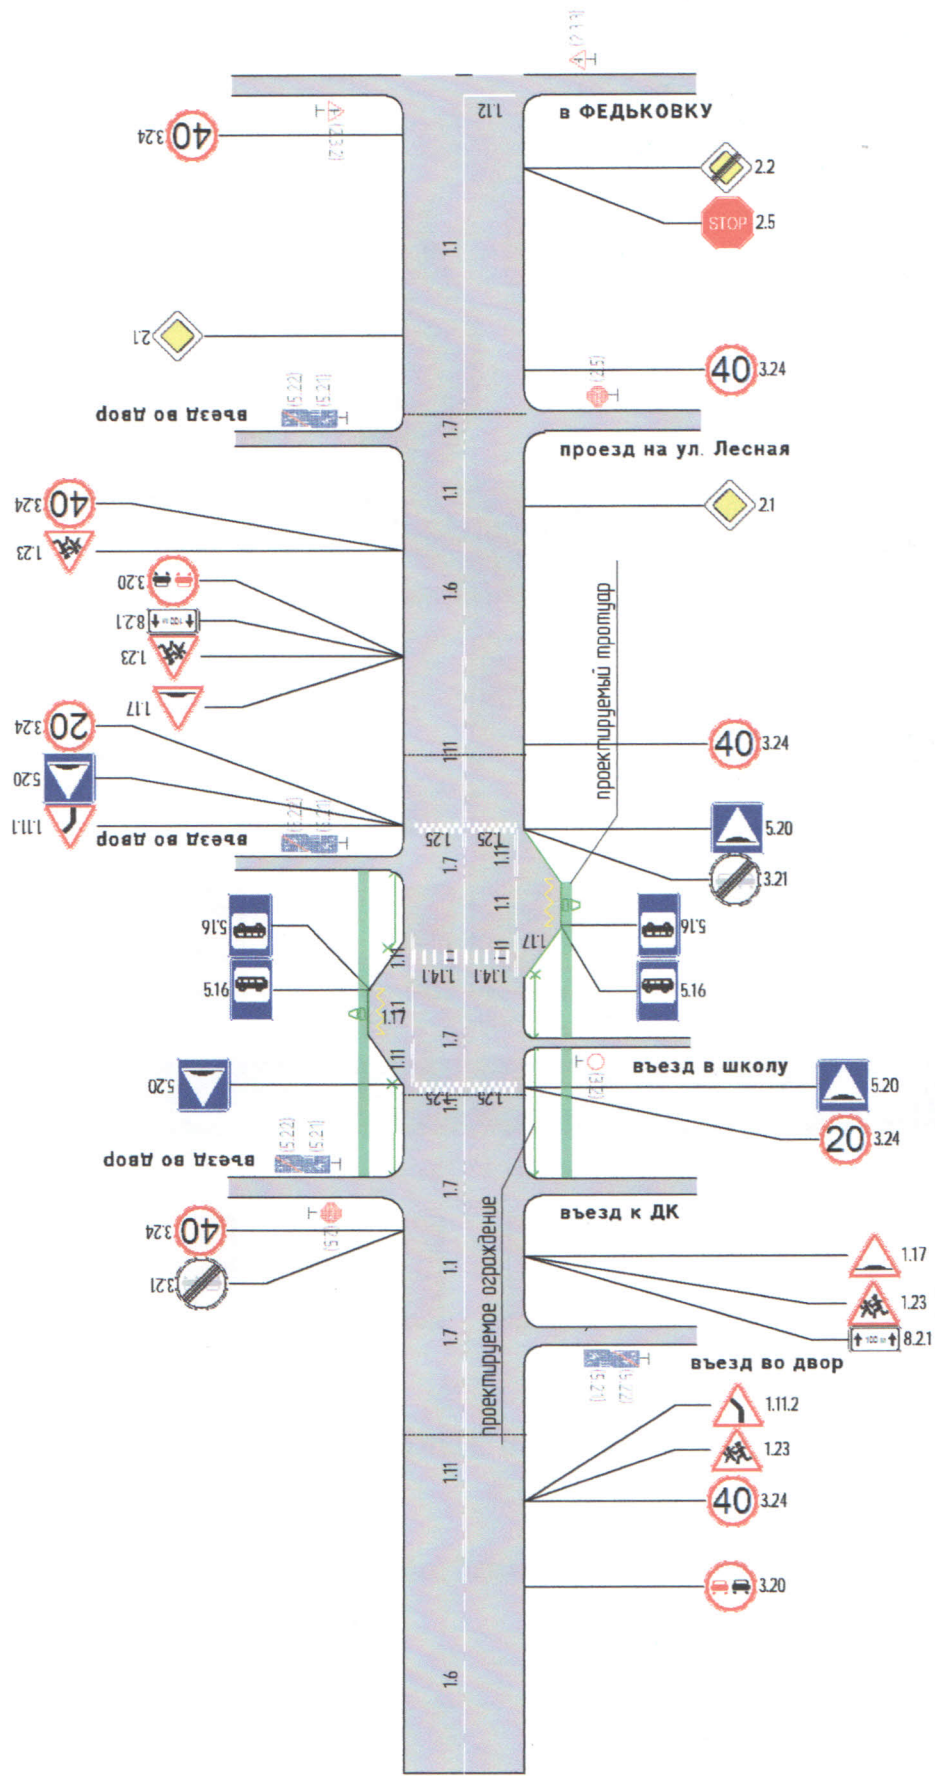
в ФЕДЬКОВКУ

1.12

40 3.24

2.2

STOP 2.5

1.1

2.1

40 3.24

въезд во двор

1.7

проезд на ул. Лесная

1.1

40 3.24

2.1

1.23

3.20

8.2.1

1.6

1.23

1.17

проектируемый тротуар

20 3.24

1.11

40 3.24

5.20

5.20

1.11.1

въезд во двор

1.25

1.25

1.11

3.21

1.7

1.1

5.16

5.16

1.14.1

1.14.1

1.17

5.16

5.16

1.11

1.17

1.7

въезд в школу

5.20

5.20

1.25

1.25

20 3.24

въезд во двор

1.7

въезд к ДК

40 3.24

3.21

1.1

1.17

1.23

8.2.1

проектируемое ограждение

1.7

въезд во двор

1.11.2

1.23

1.11

40 3.24

3.20

1.6